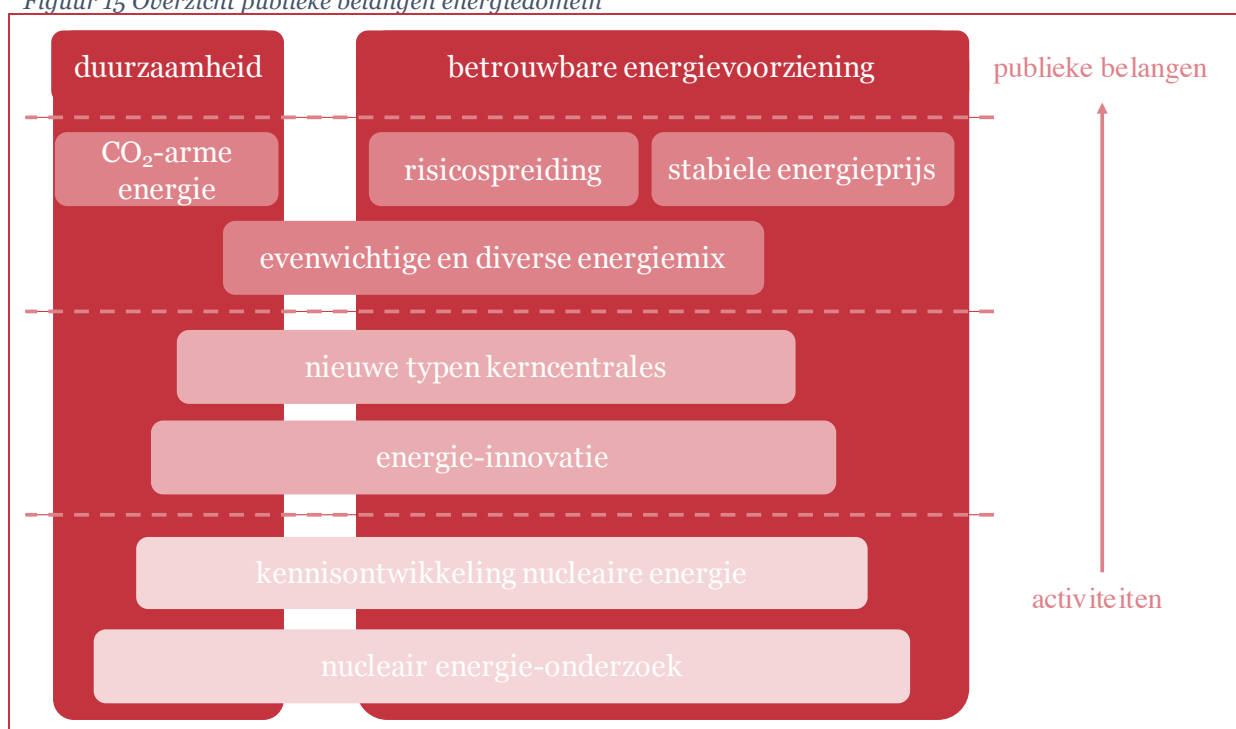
Figuur 15 Overzicht publieke belangen energiedomein

duurzaamheid

betrouwbare energievoorziening

publieke belangen

$CO_2$-arme energie

risicospreiding

stabiele energieprijs

evenwichtige en diverse energiemix

nieuwe typen kerncentrales

energie-innovatie

kennisontwikkeling nucleaire energie

activiteiten

nucleair energie-onderzoek